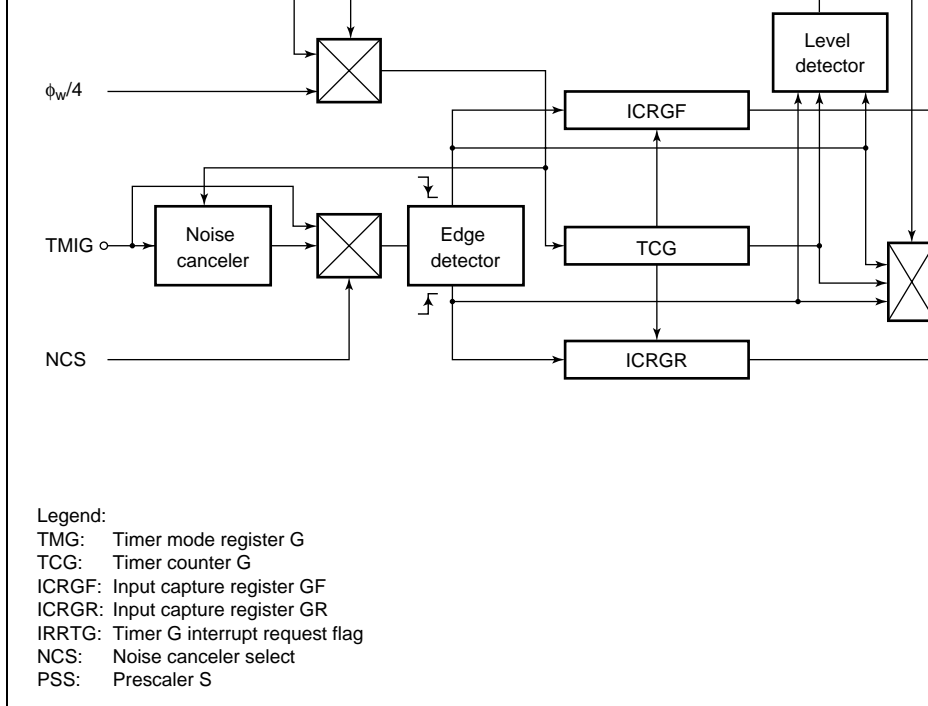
$\phi_w/4$

Level detector

ICRGF

TMIG

Noise canceler

Edge detector

TCG

NCS

ICRGR

Legend:
TMG: Timer mode register G
TCG: Timer counter G
ICRGF: Input capture register GF
ICRGR: Input capture register GR
IRRTG: Timer G interrupt request flag
NCS: Noise canceler select
PSS: Prescaler S